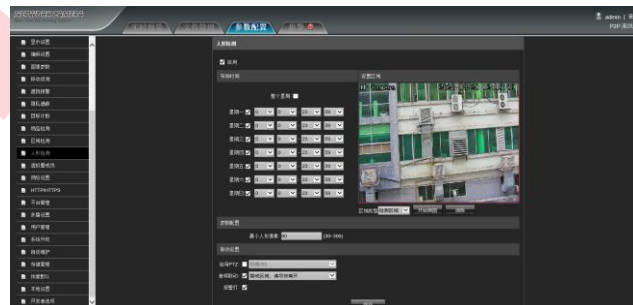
参数配置

admin
P2P

人脸检测

启用

布防时间

设置区域

整个星期

星期一
星期二
星期三
星期四
星期五
星期六
星期日

区域类型 检测区域

灵敏度

最小人脸像素 80 (30~300)

联动设置

联动PTZ
录像联动
报警打

HTTP/HTTPS